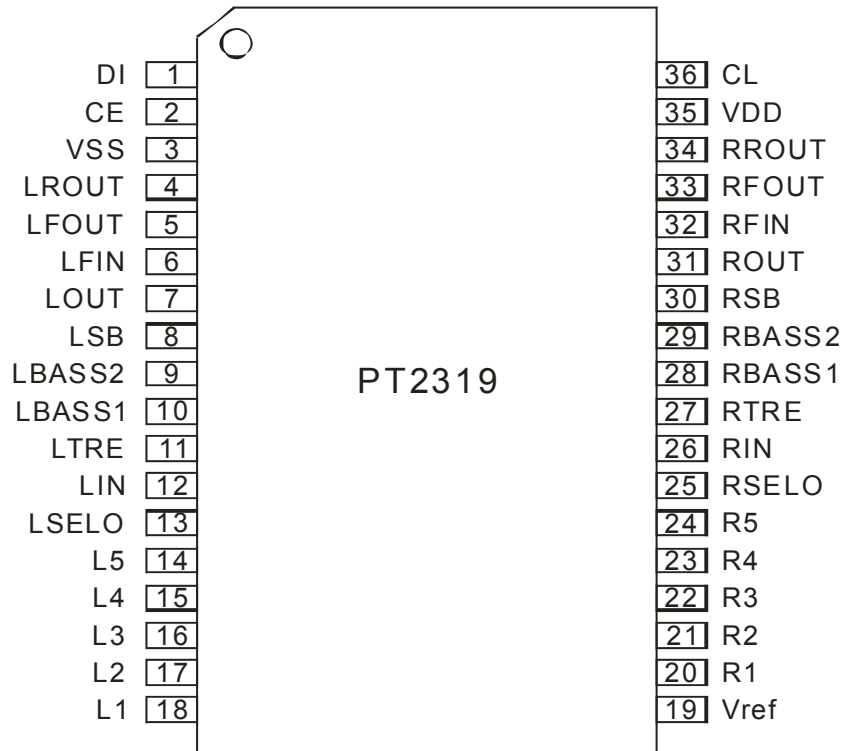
DI 1
CE 2
VSS 3
LROUT 4
LFOUT 5
LFIN 6
LOUT 7
LSB 8
LBASS2 9
LBASS1 10
LTRE 11
LIN 12
LSELO 13
L5 14
L4 15
L3 16
L2 17
L1 18

PT2319

36 CL
35 VDD
34 RROUT
33 RFOUT
32 RFIN
31 ROUT
30 RSB
29 RBASS2
28 RBASS1
27 RTRE
26 RIN
25 RSELO
24 R5
23 R4
22 R3
21 R2
20 R1
19 Vref